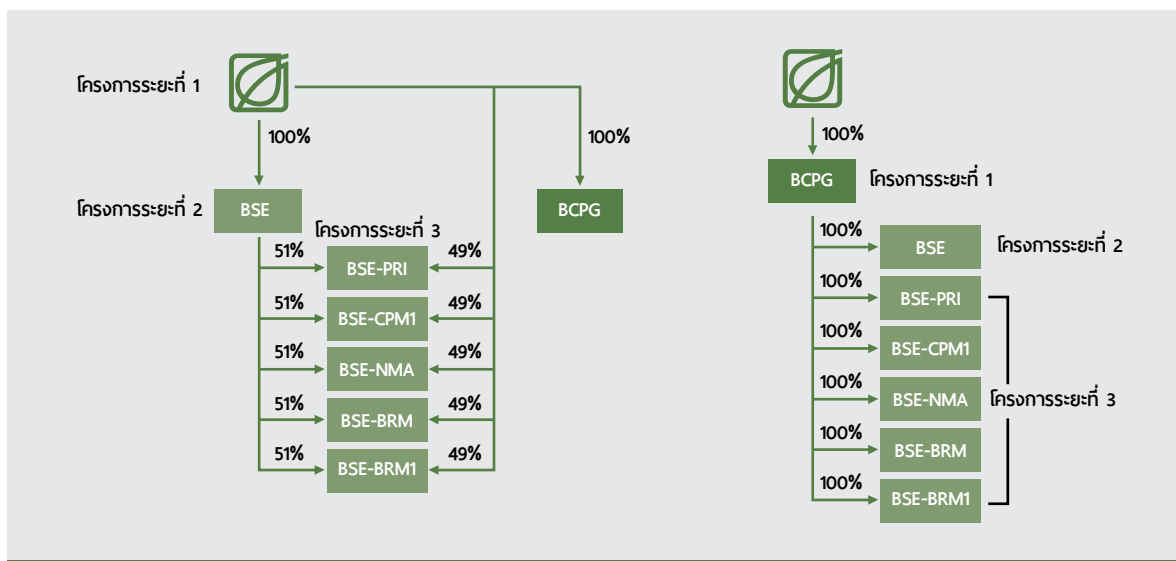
โครงการระยะที่ 1

100%

100%

โครงการระยะที่ 2 BSE

BCPG

โครงการระยะที่ 3

51% BSE-PRI 49%

51% BSE-CPM1 49%

51% BSE-NMA 49%

51% BSE-BRM 49%

51% BSE-BRM1 49%

100%

BCPG โครงการระยะที่ 1

100% BSE โครงการระยะที่ 2

100% BSE-PRI

100% BSE-CPM1

100% BSE-NMA

100% BSE-BRM

100% BSE-BRM1

โครงการระยะที่ 3